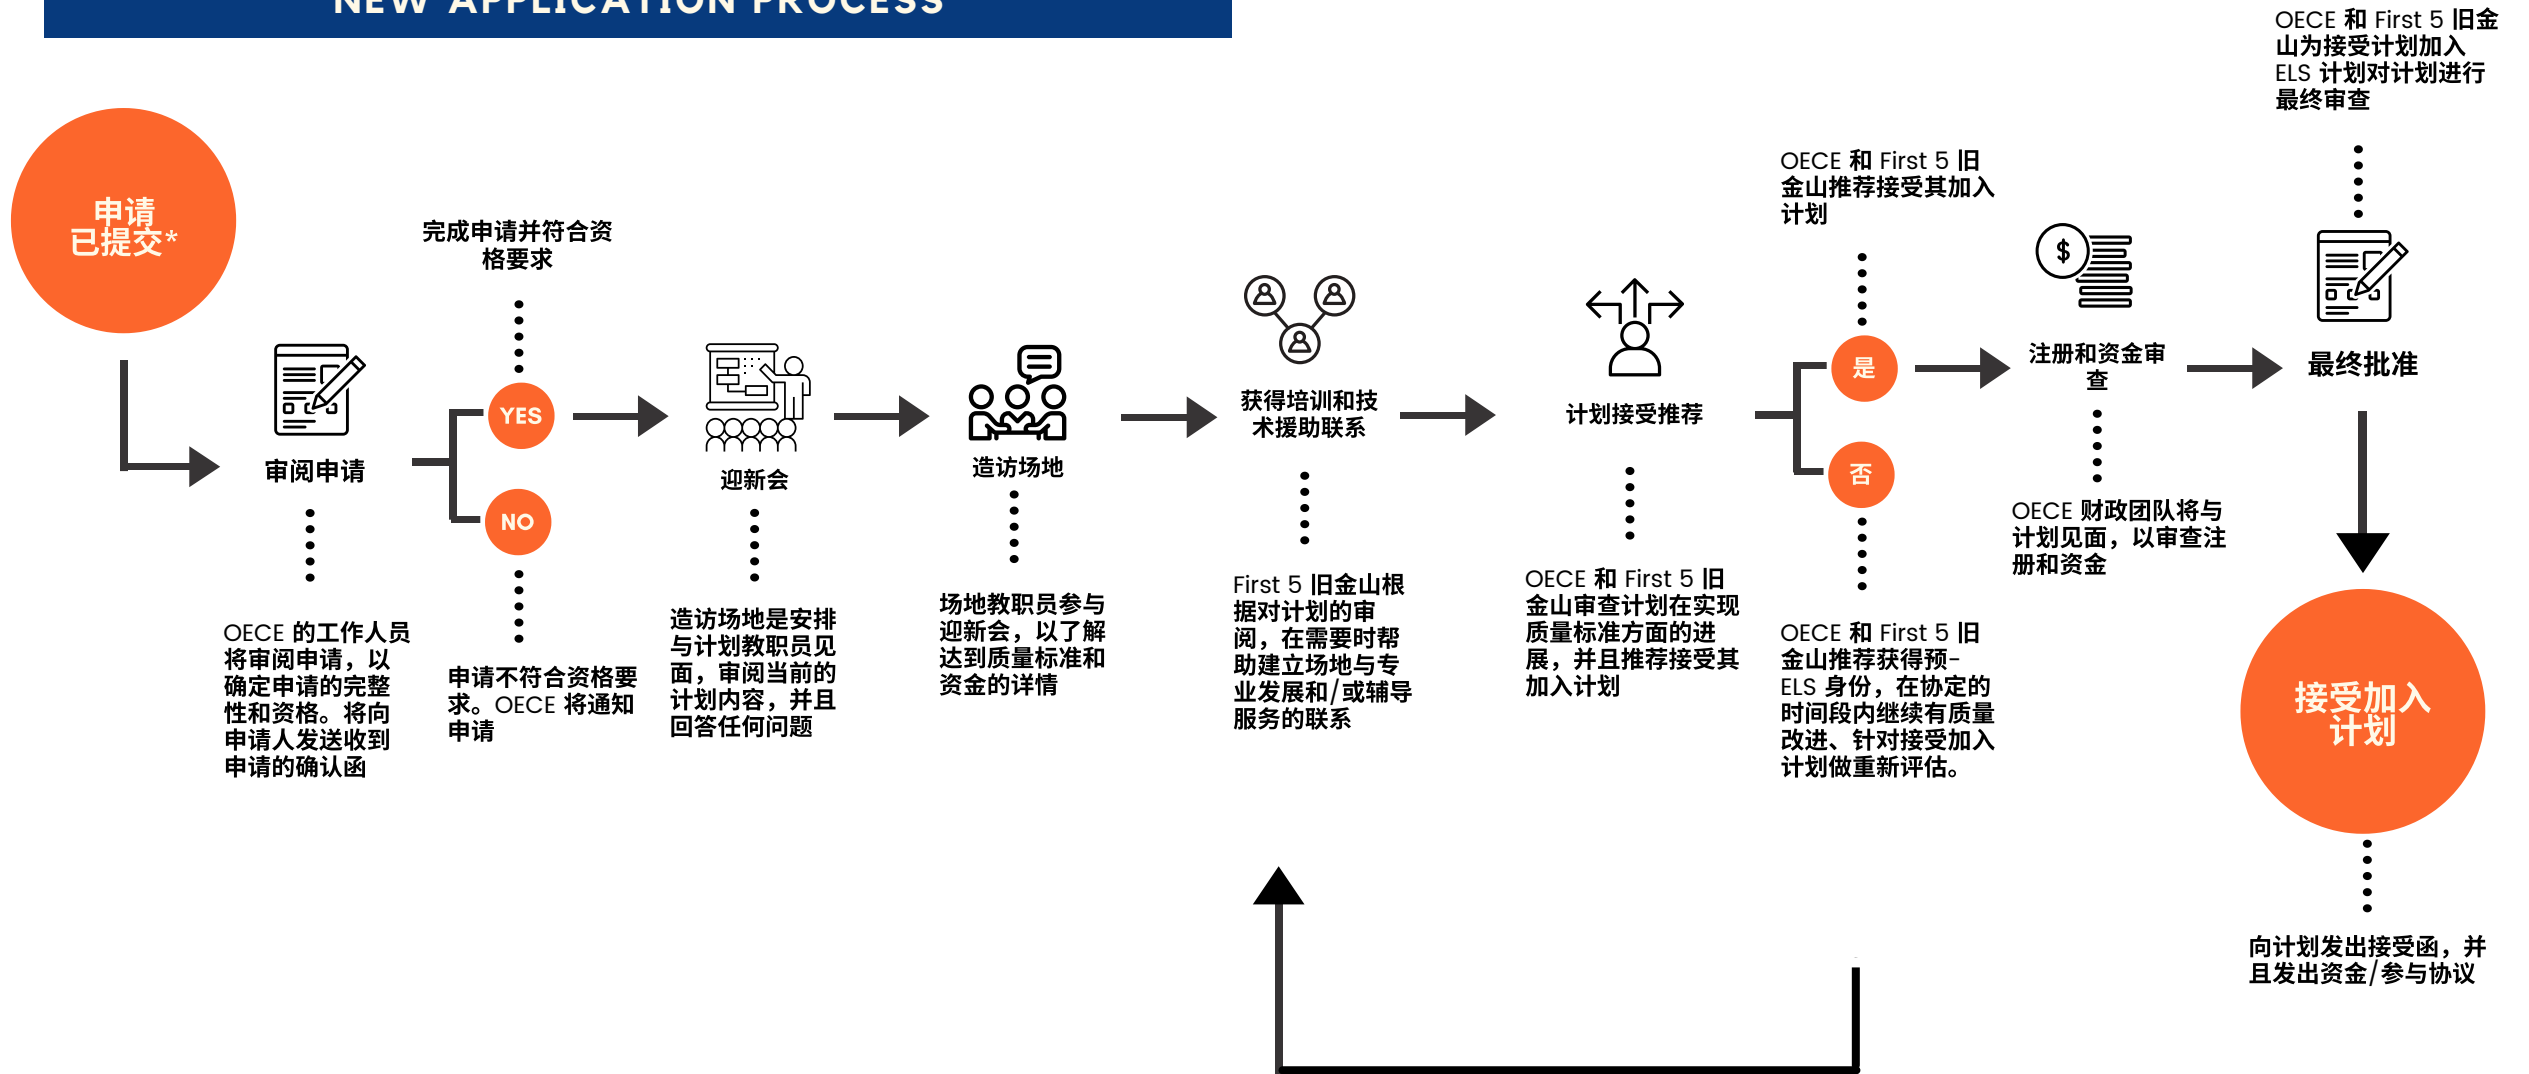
NEW APPLICATION PROCESS

申请已提交*

审阅申请

OECE 的工作人员将审阅申请，以确定申请的完整性和资格。将向申请人发送收到申请的确认函

完成申请并符合资格要求

YES

NO

申请不符合资格要求。OECE 将通知申请

迎新会

造访场地是安排与计划教职员见面，审阅当前的计划内容，并且回答任何问题

造访场地

场地教职员参与迎新会，以了解达到质量标准和资金的详情

获得培训和技术援助联系

First 5 旧金山根据对计划的审阅，在需要时帮助建立场地与专业发展和/或辅导服务的联系

计划接受推荐

OECE 和 First 5 旧金山审查计划在实现质量标准方面的进展，并且推荐接受其加入计划

OECE 和 First 5 旧金山推荐接受其加入计划

是

否

OECE 和 First 5 旧金山推荐获得预-ELS 身份，在协定的时间段内继续有质量改进、针对接受加入计划做重新评估。

$

注册和资金审查

OECE 财政团队将与计划见面，以审查注册和资金

OECE 和 First 5 旧金山为接受计划加入 ELS 计划对计划进行最终审查

最终批准

接受加入计划

向计划发出接受函，并且发出资金/参与协议